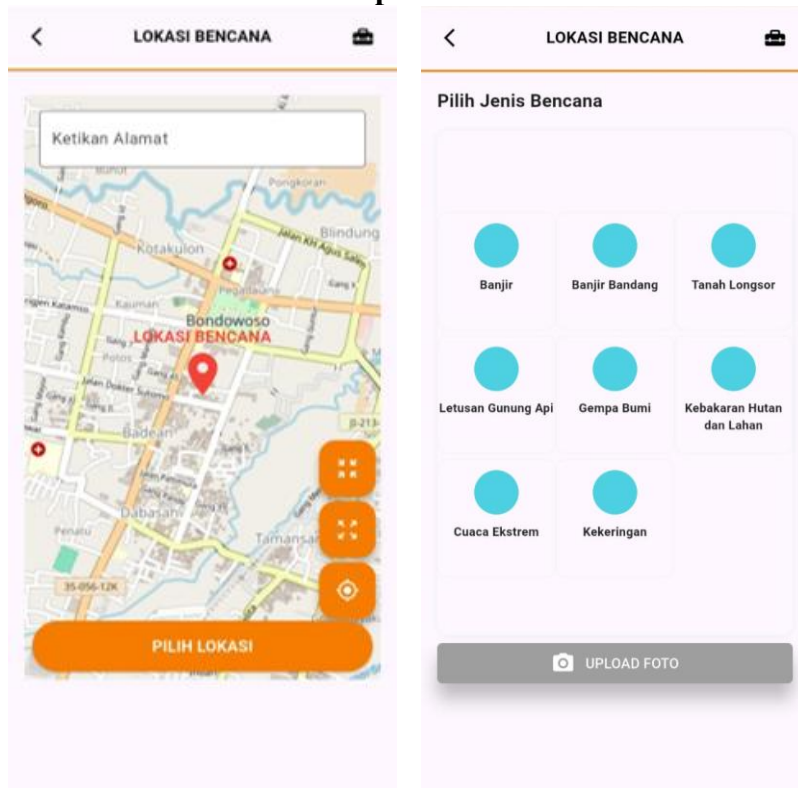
LOKASI BENCANA

Ketikan Alamat

Pongkoran
Blindung
Jalan KH Agus Salim
Kotakulon
Pejaten
Kauman
Bondowoso
LOKASI BENCANA
Jalan Dokter Sutomo
Badean
Dabasah
Tamansari
35-056-12K

PILIH LOKASI

LOKASI BENCANA

Pilih Jenis Bencana

Banjir
Banjir Bandang
Tanah Longsor
Letusan Gunung Api
Gempa Bumi
Kebakaran Hutan dan Lahan
Cuaca Ekstrem
Kekeringan

UPLOAD FOTO